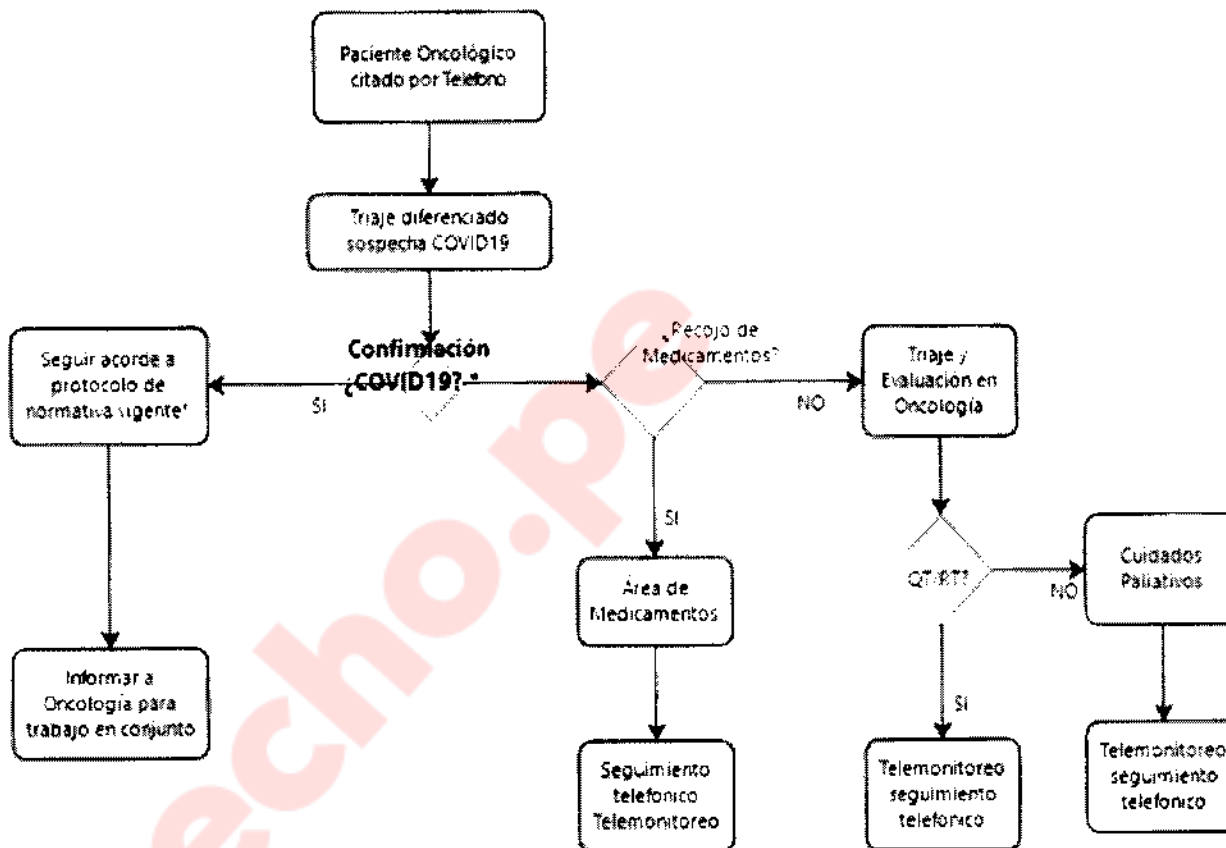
Paciente Oncológico citado por Telefono

Triaje diferenciado sospecha COVID19

Confirmación ¿COVID19?.*

SI

Seguir acorde a protocolo de normativa vigente*

Informar a Oncología para trabajo en conjunto

¿Recojo de Medicamentos?

NO

SI

Área de Medicamentos

Seguimiento telefonico Telemonitoreo

Triaje y Evaluación en Oncología

QT/RT?

NO

SI

Cuidados Paliativos

Telemonitoreo seguimiento telefonico

Telemonitoreo seguimiento telefonico

echo.pe